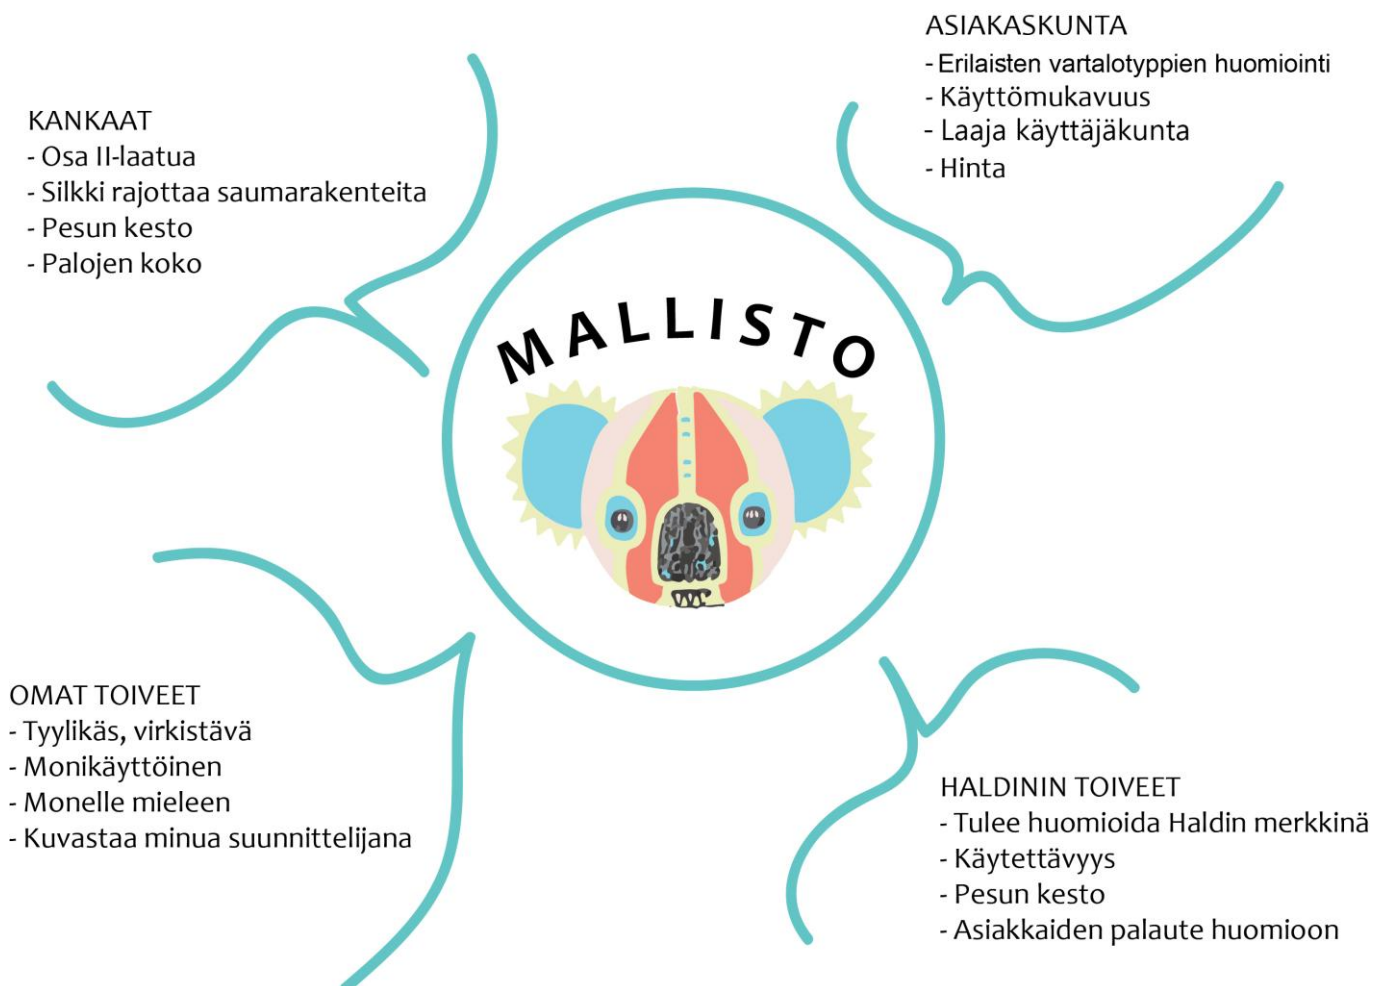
ASIAKASKUNTA
- Erilaisten vartalotyyppien huomiointi
- Käyttömukavuus
- Laaja käyttäjäkunta
- Hinta

KANKAAT
- Osa II-laatua
- Silkki rajottaa saumarakenteita
- Pesun kesto
- Palojen koko

MALLISTO

OMAT TOIVEET
- Tyylikäs, virkistävä
- Monikäyttöinen
- Monelle mieleen
- Kuvastaa minua suunnittelijana

HALDININ TOIVEET
- Tulee huomioida Haldin merkkinä
- Käytettävyys
- Pesun kesto
- Asiakkaiden palaute huomioon